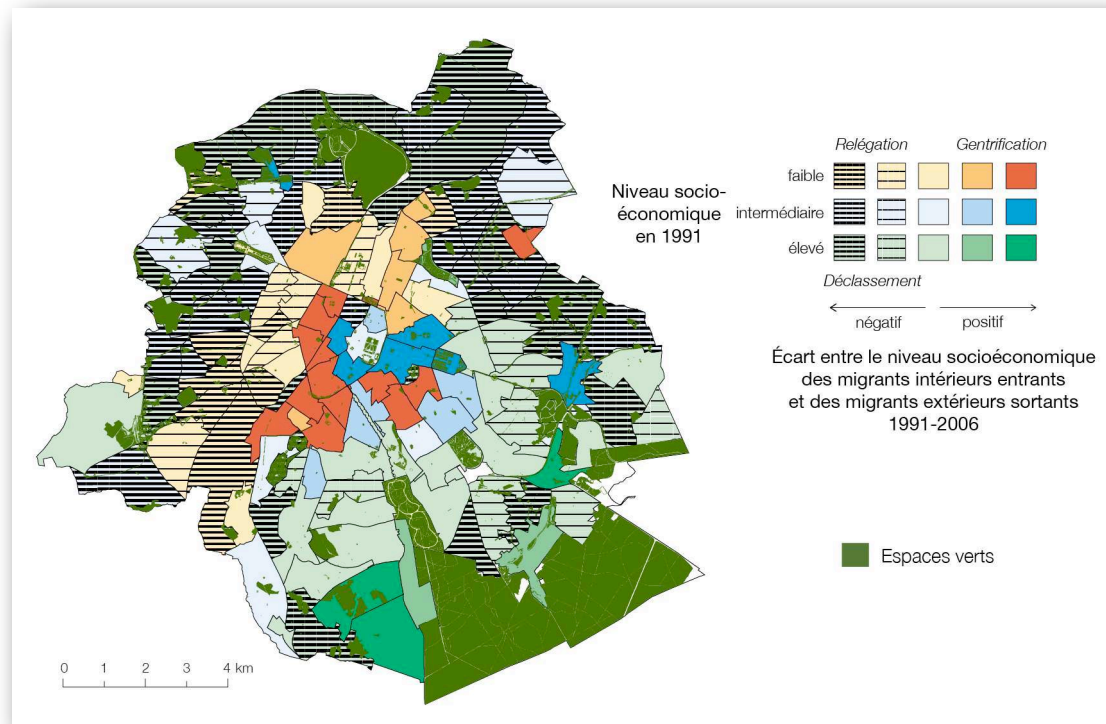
Relégation

Gentrification

Niveau socio-économique en 1991

faible

intermédiaire

élevé

Déclassement

négatif

positif

Écart entre le niveau socioéconomique des migrants intérieurs entrants et des migrants extérieurs sortants 1991-2006

Espaces verts

0 1 2 3 4 km